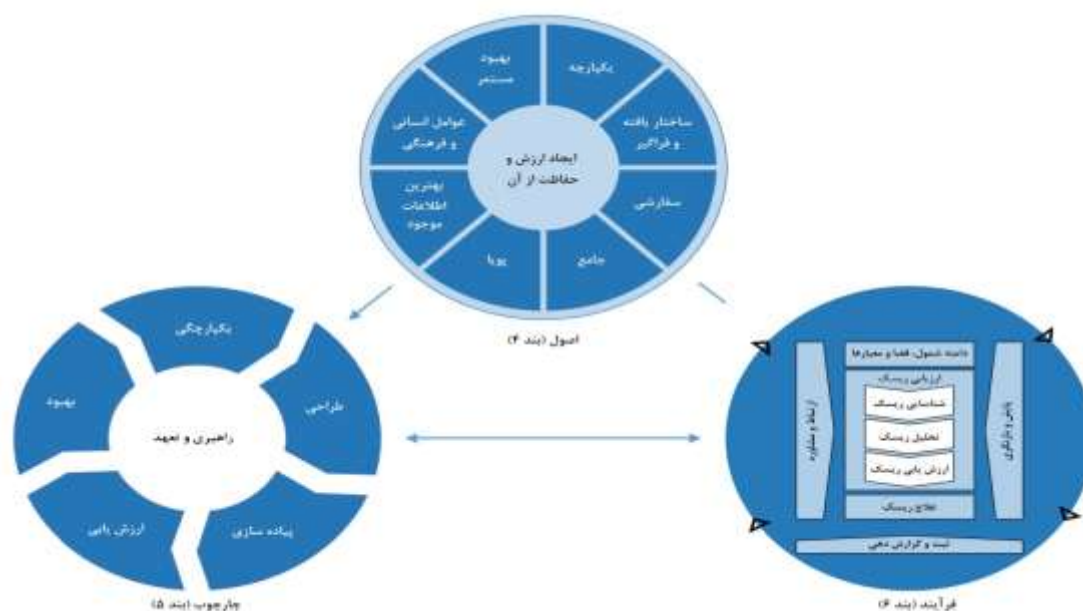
ایجاد ارزش و حفاظت از آن

یکپارچه

ساختار یافته و فراگیر

سفارشی

جامع

پویا

بهترین اطلاعات موجود

عوامل انسانی و فرهنگی

بهبود مستمر

اصول (بند ۴)

راهبری و تعهد

یکپارچگی

طراحی

پیاده سازی

ارزش یابی

بهبود

چارچوب (بند ۵)

دامنه شمول، فضا و معیارها

ارزیابی ریسک

شناسایی ریسک

تحلیل ریسک

ارزش یابی ریسک

تیمار ریسک

ارتباط و مشاوره

پایش و بازنگری

ثبت و گزارش دهی

فرآیند (بند ۶)